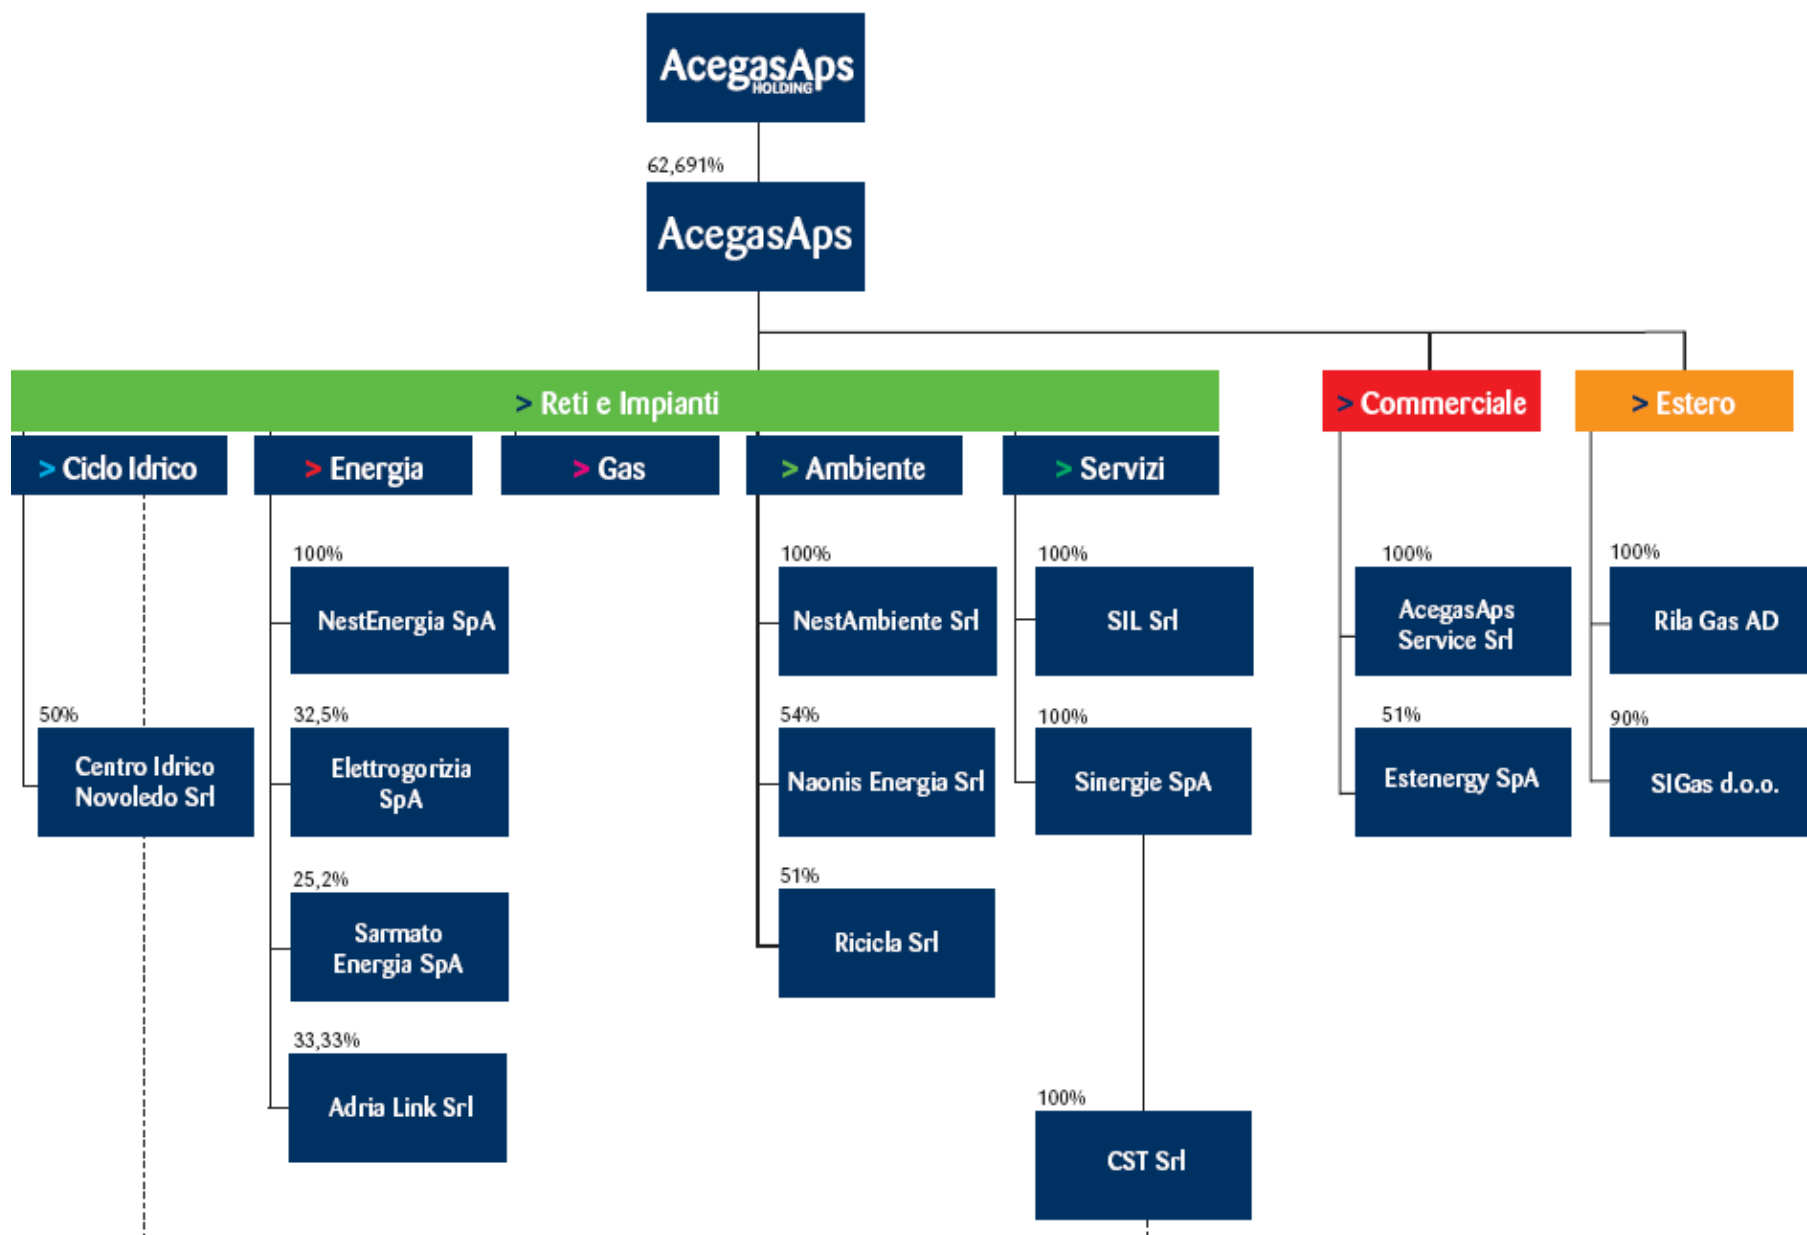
AcegasAps
HOLDING

62,691%

AcegasAps

> Reti e Impianti

> Commerciale

> Estero

> Ciclo Idrico

> Energia

> Gas

> Ambiente

> Servizi

50%
Centro Idrico Novoledo Srl

100%
NestEnergia SpA

32,5%
Elettrogorizia SpA

25,2%
Sarmato Energia SpA

33,33%
Adria Link Srl

100%
NestAmbiente Srl

54%
Naonis Energia Srl

51%
Ricicla Srl

100%
SIL Srl

100%
Sinergie SpA

100%
CST Srl

100%
AcegasAps Service Srl

51%
Estenergy SpA

100%
Rila Gas AD

90%
SIGas d.o.o.